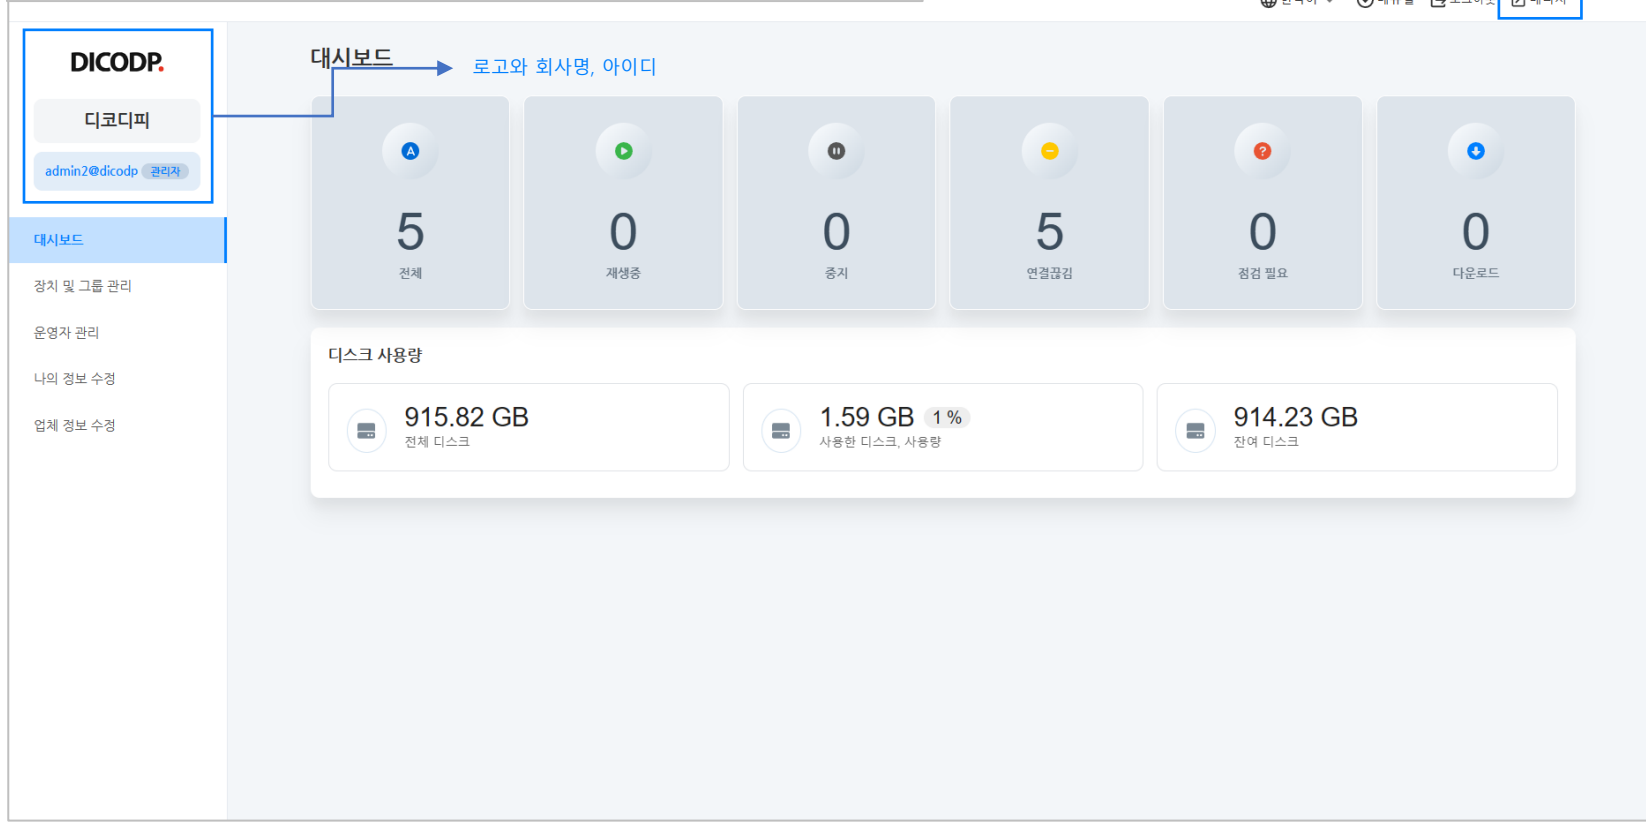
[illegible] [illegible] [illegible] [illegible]

DICODP.

디코디피

admin2@dicodp 관리자

대시보드

장치 및 그룹 관리

운영자 관리

나의 정보 수정

업체 정보 수정

대시보드

로고와 회사명, 아이디

A
5
전체

0
재생중

0
중지

5
연결끊김

?
0
점검 필요

0
다운로드

디스크 사용량

915.82 GB
전체 디스크

1.59 GB 1 %
사용한 디스크, 사용량

914.23 GB
잔여 디스크